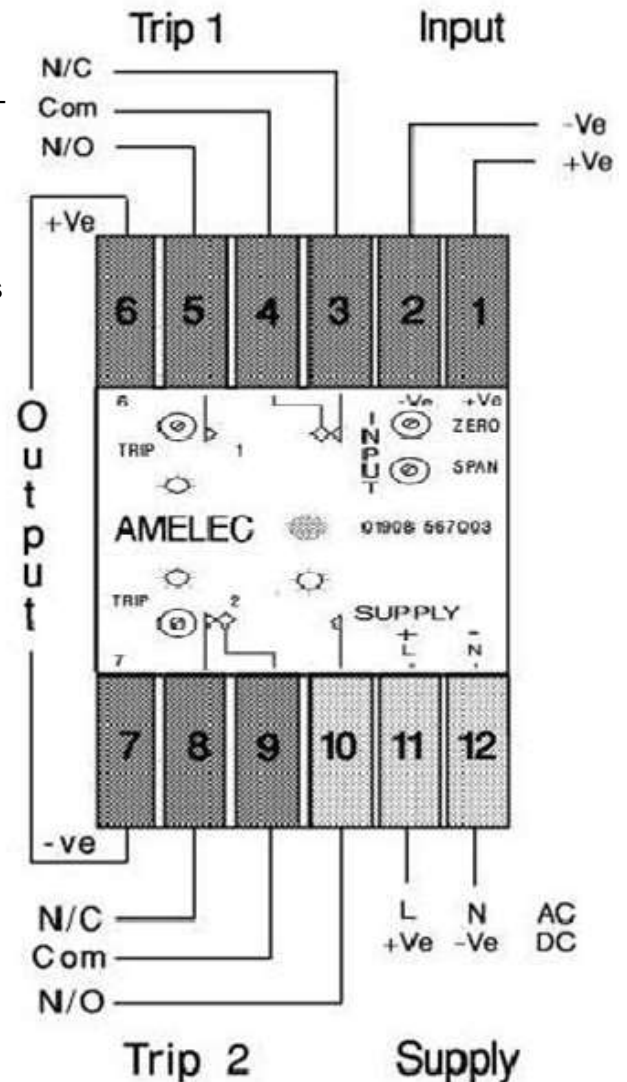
Trip 1

Input

N/C
Com
N/O

-Ve
+Ve

+Ve

6 5 4 3 2 1

Output

6
TRIP 1

INPUT
-Ve +Ve
ZERO
SPAN

AMELEC
01908 567003

TRIP 2
7

SUPPLY
+ L
- N

7 8 9 10 11 12

-ve

N/C
Com
N/O

L
+Ve

N
-Ve

AC
DC

Trip 2

Supply